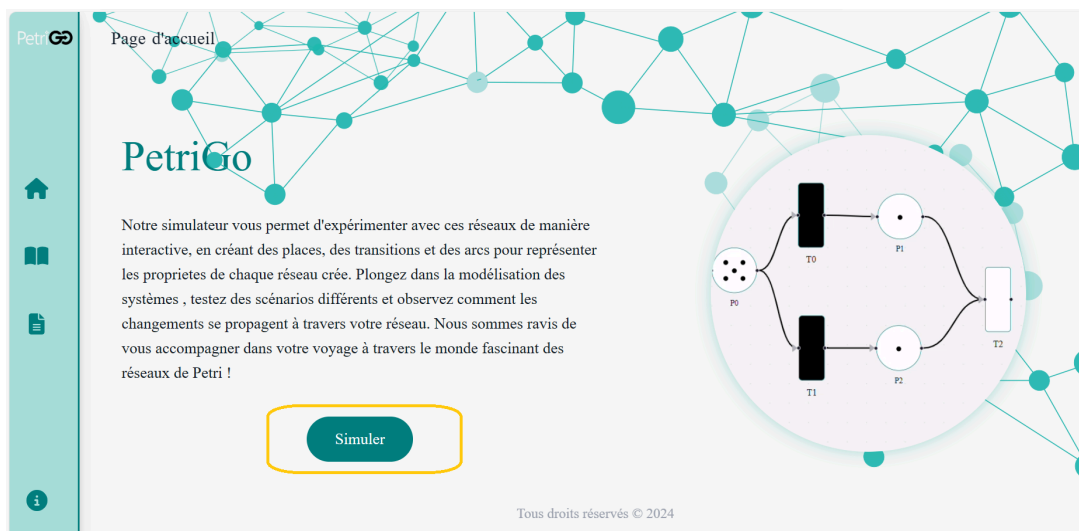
PetriGO

Page d'accueil

PetriGo

Notre simulateur vous permet d'expérimenter avec ces réseaux de manière interactive, en créant des places, des transitions et des arcs pour représenter les proprietes de chaque réseau crée. Plongez dans la modélisation des systèmes , testez des scénarios différents et observez comment les changements se propagent à travers votre réseau. Nous sommes ravis de vous accompagner dans votre voyage à travers le monde fascinant des réseaux de Petri !

Simuler

T0
P1
P0
T2
T1
P2

Tous droits réservés © 2024